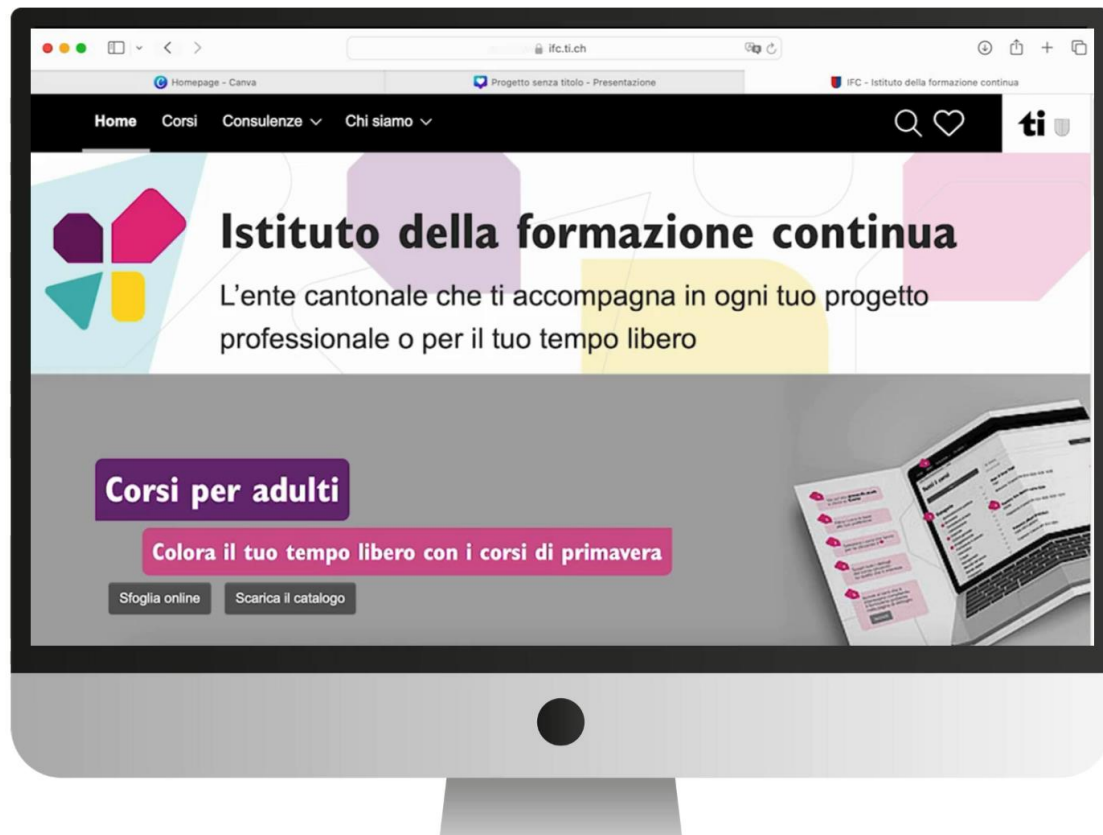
ifc.ti.ch

Homepage - Canva

Progetto senza titolo - Presentazione

IFC - Istituto della formazione continua

Home Corsi Consulenze Chi siamo

ti

Istituto della formazione continua

L'ente cantonale che ti accompagna in ogni tuo progetto professionale o per il tuo tempo libero

Corsi per adulti

Colora il tuo tempo libero con i corsi di primavera

Sfoglia online Scarica il catalogo